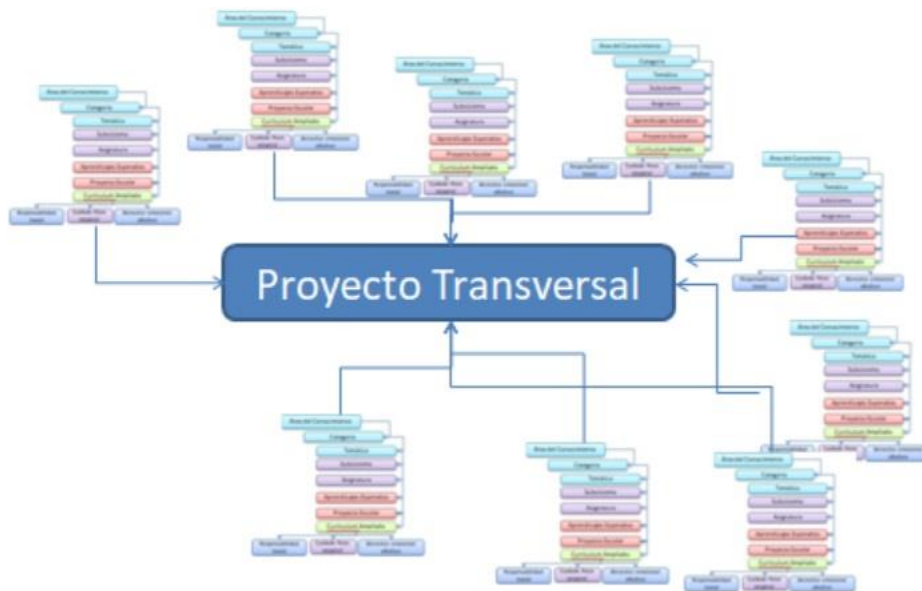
Proyecto Transversal

Área del Conocimiento
Categoría
Temática
Subsistema
Asignatura
Aprendizajes Esperados
Proyecto Escolar
Curriculum Ampliado
Responsabilidad social
Cuidado físico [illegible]
Bienestar emocional afectivo